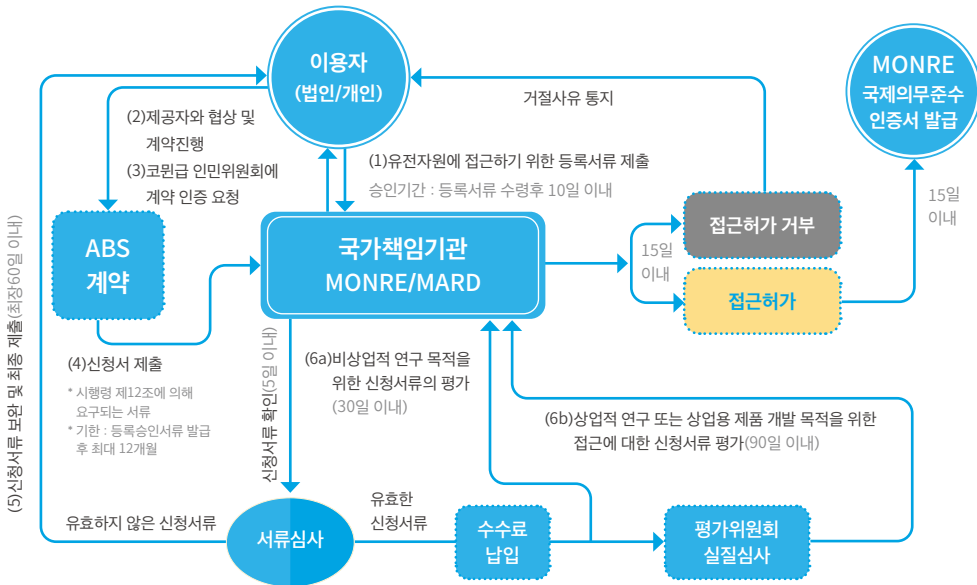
이용자
(법인/개인)

MONRE
국제의무준수
인증서 발급

거절사유 통지

(2)제공자와 협상 및 계약진행

(3)코뮌급 인민위원회에 계약 인증 요청

(1)유전자원에 접근하기 위한 등록서류 제출
승인기간 : 등록서류 수령후 10일 이내

15일
이내

ABS
계약

국가책임기관
MONRE/MARD

접근허가 거부

15일
이내

접근허가

(5)신청서류 보완 및 최종 제출(최장60일 이내)

(4)신청서 제출
* 시행령 제12조에 의해 요구되는 서류
* 기한 : 등록승인서류 발급 후 최대 12개월

신청서류 확인(5일 이내)

(6a)비상업적 연구 목적을 위한 신청서류의 평가
(30일 이내)

(6b)상업적 연구 또는 상업용 제품 개발 목적을 위한 접근에 대한 신청서류 평가(90일 이내)

유효하지 않은 신청서류

서류심사

유효한
신청서류

수수료
납입

평가위원회
실질심사